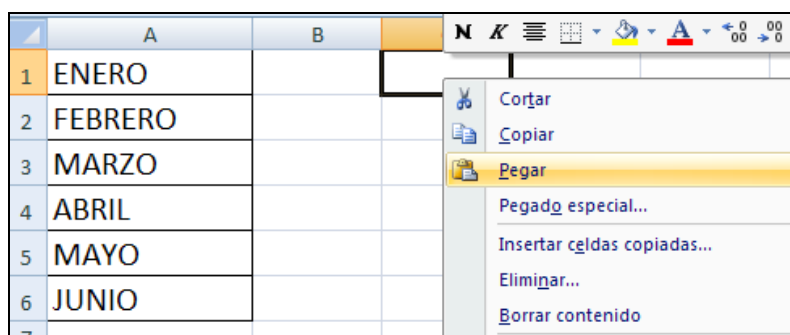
| | A | B |
|---|---|---|
| 1 | ENERO | |
| 2 | FEBRERO | |
| 3 | MARZO | |
| 4 | ABRIL | |
| 5 | MAYO | |
| 6 | JUNIO | |
| 7 | | |

N K A ,00 ,0

Cortar
Copiar
Pegar
Pegado especial...
Insertar celdas copiadas...
Eliminar...
Borrar contenido